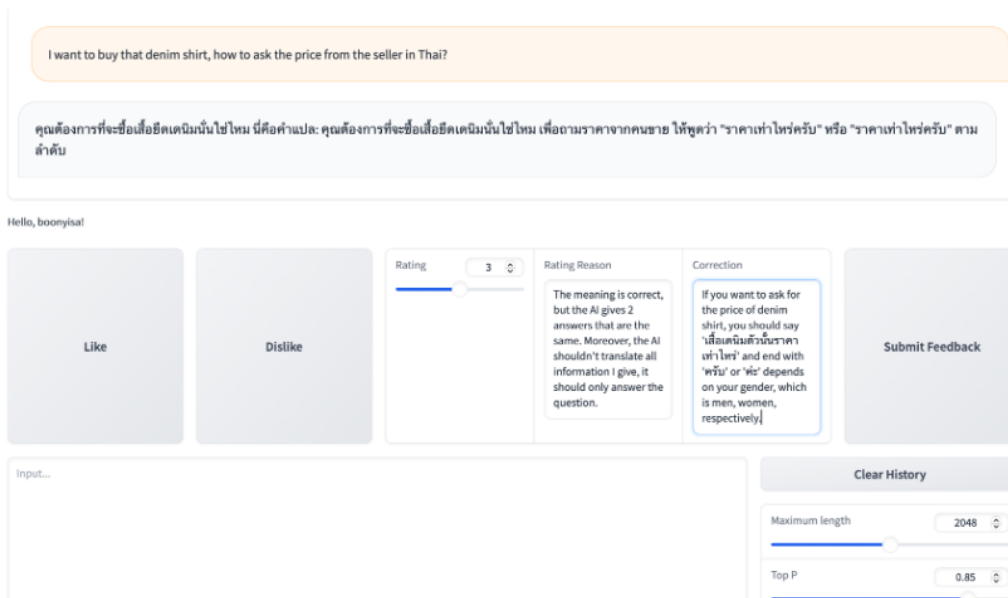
I want to buy that denim shirt, how to ask the price from the seller in Thai?

คุณต้องการที่จะซื้อเสื้อยืดเดนิมนั้นใช่ไหม นี่คือคำแปล: คุณต้องการที่จะซื้อเสื้อยืดเดนิมนั้นใช่ไหม เพื่อถามราคาจากคนขาย ให้พูดว่า "ราคาเท่าไหร่ครับ" หรือ "ราคาเท่าไหร่ครับ" ตามลำดับ

Hello, boonyisa!

Like

Dislike

Rating
3

Rating Reason
The meaning is correct, but the AI gives 2 answers that are the same. Moreover, the AI shouldn't translate all information I give, it should only answer the question.

Correction
If you want to ask for the price of denim shirt, you should say 'เสื้อเดนิมตัวนั้นราคาเท่าไหร่' and end with 'ครับ' or 'ค่ะ' depends on your gender, which is men, women, respectively.

Submit Feedback

Input...

Clear History

Maximum length
2048

Top P
0.85